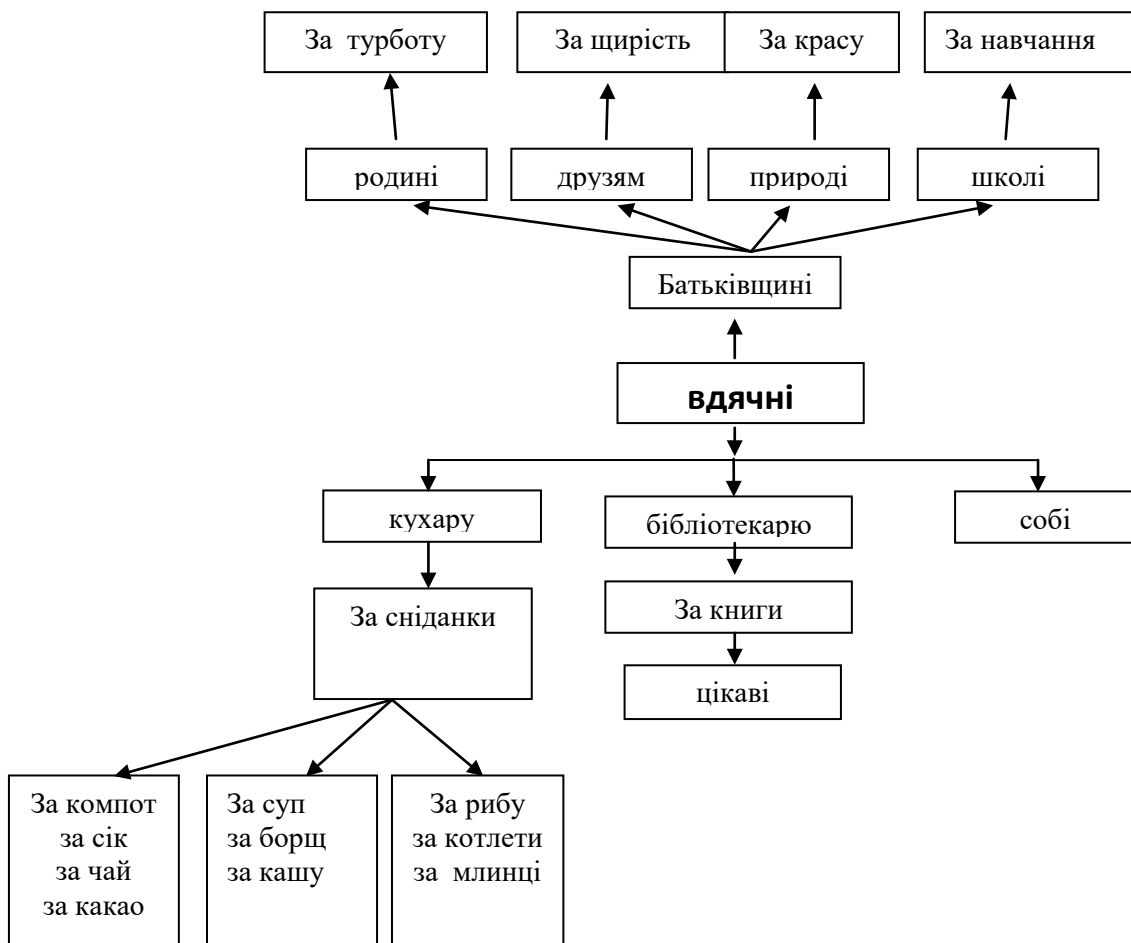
За турботу

За щирість

За красу

За навчання

родині

друзям

природі

школі

Батьківщині

вдячні

кухару

бібліотекарю

собі

За сніданки

За книги

цікаві

За компот
за сік
за чай
за какао

За суп
за борщ
за кашу

За рибу
за котлети
за млинці